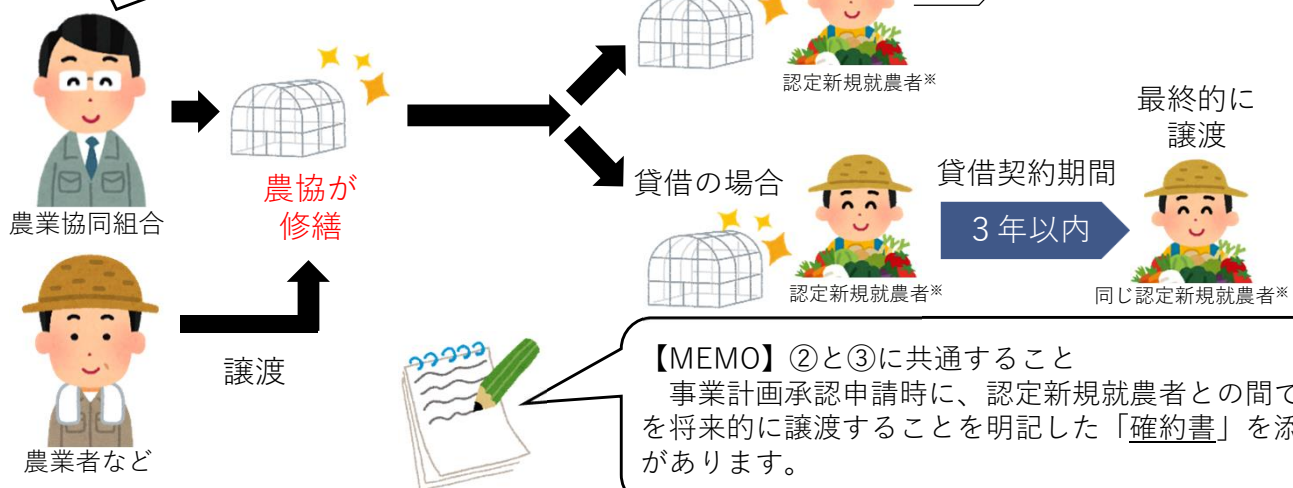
農業協同組合

農協が修繕

認定新規就農者※

最終的に譲渡

貸借の場合

貸借契約期間

3 年以内

認定新規就農者※

同じ認定新規就農者※

譲渡

農業者など

【MEMO】②と③に共通すること
事業計画承認申請時に、認定新規就農者との間で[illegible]を将来的に譲渡することを明記した「確約書」を添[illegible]があります。